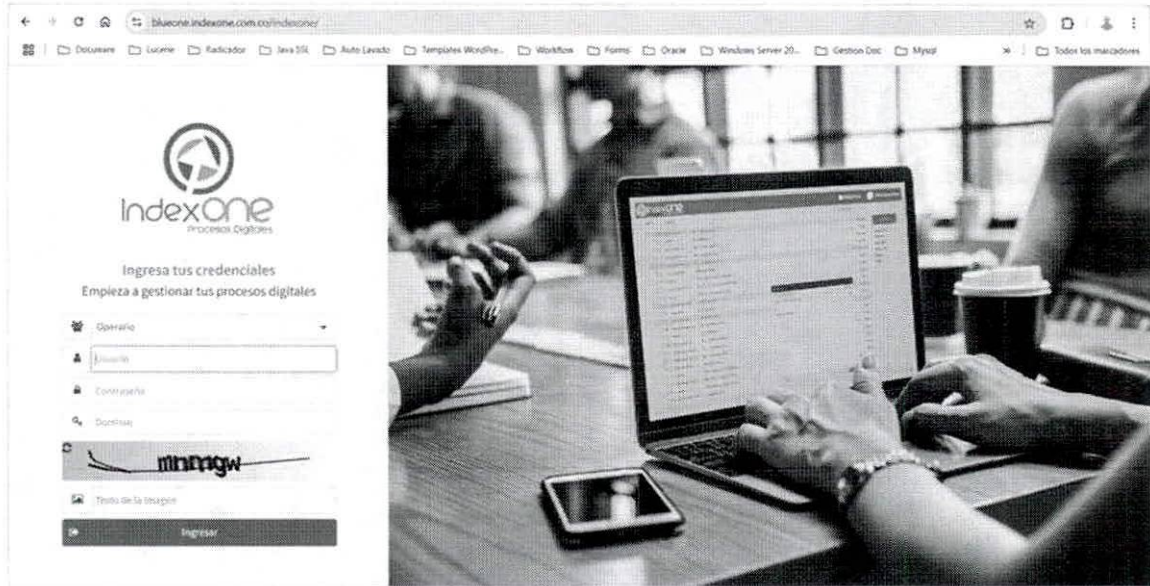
blueone.indexone.com.co/indexone/

Docuware Lucene Radicador Java SSL Auto Lavado Templates WordPre... Workflow Forms Oracle Windows Server 20... Gestion Doc Mysql » Todos los marcadores

IndexOne
Procesos Digitales

Ingresa tus credenciales
Empieza a gestionar tus procesos digitales

Operario

Usuario

Contraseña

Dominio

mnmgw

Texto de la imagen

Ingresar

IndexOne